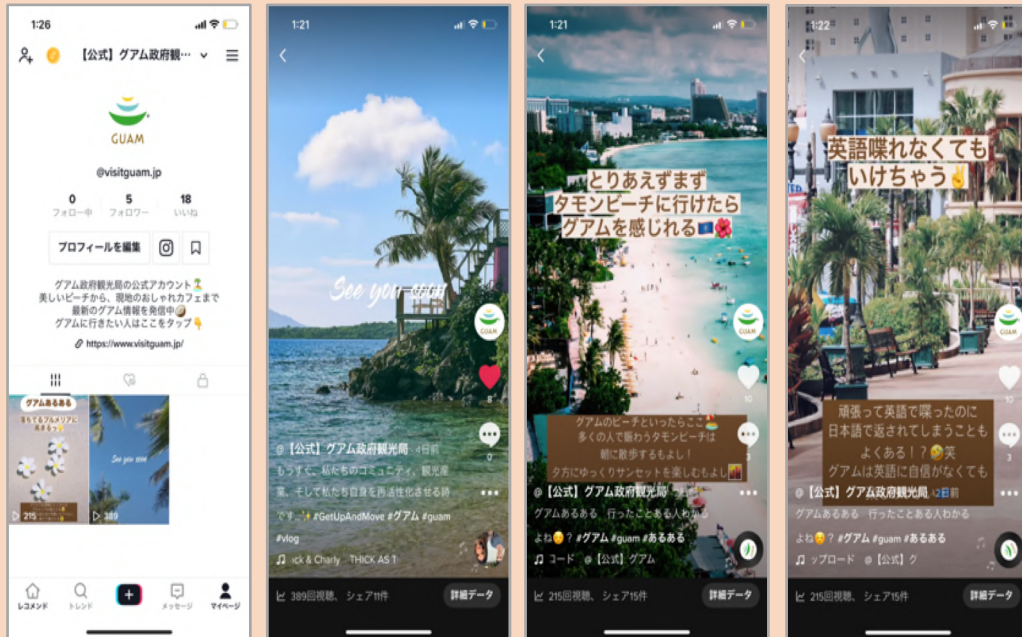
1:26

【公式】グアム政府観…

GUAM

@visitguam.jp

0 フォロー中
5 フォロワー
18 いいね

プロフィールを編集

グアム政府観光局の公式アカウント🏝
美しいビーチから、現地のおしゃれカフェまで
最新のグアム情報を発信中
グアムに行きたい人はここをタップ👇

https://www.visitguam.jp/

グアムあるある

See you soon

215
389

レコメンド トレンド メッセージ マイページ

1:21

See you soon

@【公式】グアム政府観光局 · 4日前
もうすぐ、私たちのコミュニティ、観光産業、そして私たち自身を再活性化させる時です。#GetUpAndMove #グアム #guam #vlog

ick & Charly THICK AS T

389回視聴、シェア11件
詳細データ

1:21

とりあえずまず
タモンビーチに行けたら
グアムを感じれる🇬🇺🌺

グアムのビーチといったらここ
多くの人で賑わうタモンビーチは
朝に散歩するもよし！
夕方にゆっくりサンセットを楽しむもよし

@【公式】グアム政府観光局
グアムあるある 行ったことある人わかる
よね😮？#グアム #guam #あるある

コード @【公式】グアム

215回視聴、シェア15件
詳細データ

1:22

英語喋れなくても
いけちゃう✌

頑張って英語で喋ったのに
日本語で返されてしまうことも
よくある！？🤣笑
グアムは英語に自信がなくても

@【公式】グアム政府観光局 · 2日前
グアムあるある 行ったことある人わかる
よね😮？#グアム #guam #あるある

ップロード @【公式】ク

215回視聴、シェア15件
詳細データ